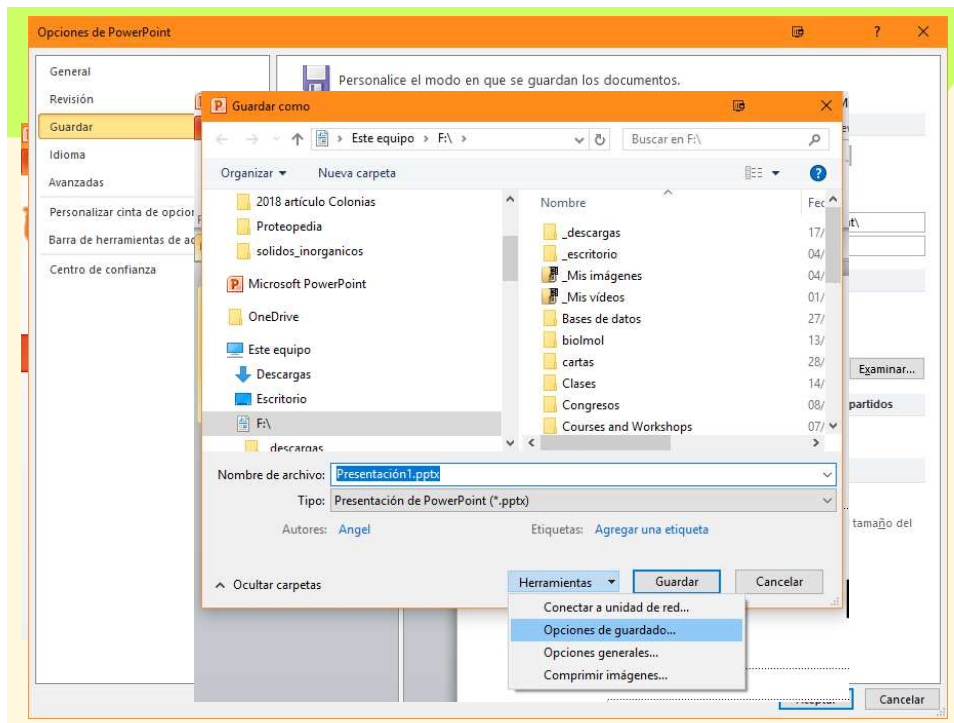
Opciones de PowerPoint

?

General
Revisión
Guardar
Idioma
Avanzadas
Personalizar cinta de opcior
Barra de herramientas de ac
Centro de confianza

Personalice el modo en que se guardan los documentos.

Guardar como

Este equipo > F:\ >

Buscar en F:\

Organizar ▾
Nueva carpeta

2018 artículo Colonias
Proteopedia
solidos_inorganicos
Microsoft PowerPoint
OneDrive
Este equipo
Descargas
Escritorio
F:\
descargas

Nombre
Fec

_descargas 17/
_escritorio 04/
_Mis imágenes 04/
_Mis vídeos 01/
Bases de datos 27/
biolmol 13/
cartas 28/
Clases 14/
Congresos 08/
Courses and Workshops 07/

Nombre de archivo: Presentación1.pptx
Tipo: Presentación de PowerPoint (*.pptx)
Autores: Angel
Etiquetas: Agregar una etiqueta

Ocultar carpetas
Herramientas ▾
Guardar
Cancelar

Conectar a unidad de red...
Opciones de guardado...
Opciones generales...
Comprimir imágenes...

Examinar...
partidos
tamaño del

Aceptar
Cancelar